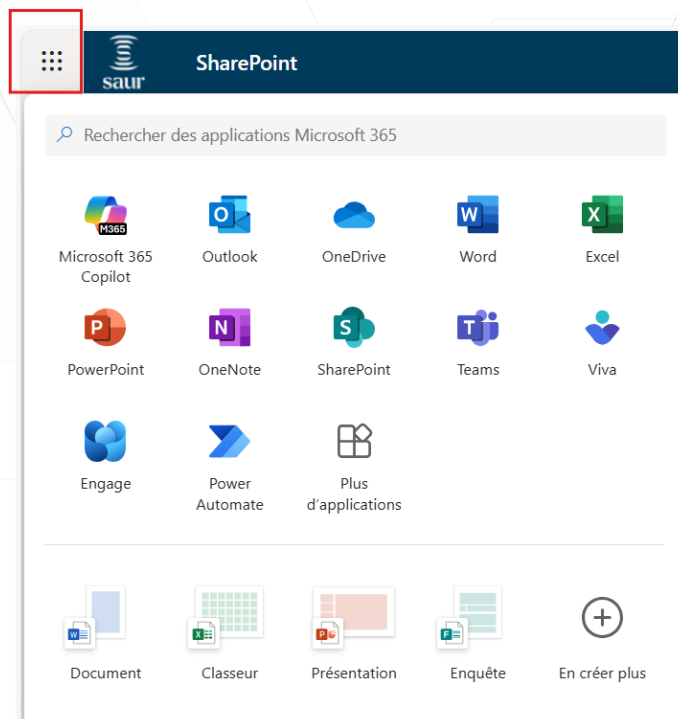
saur SharePoint

Rechercher des applications Microsoft 365

M365
Microsoft 365 Copilot
Outlook
OneDrive
Word
Excel
PowerPoint
OneNote
SharePoint
Teams
Viva
Engage
Power Automate
Plus d'applications

Document
Classeur
Présentation
Enquête
En créer plus